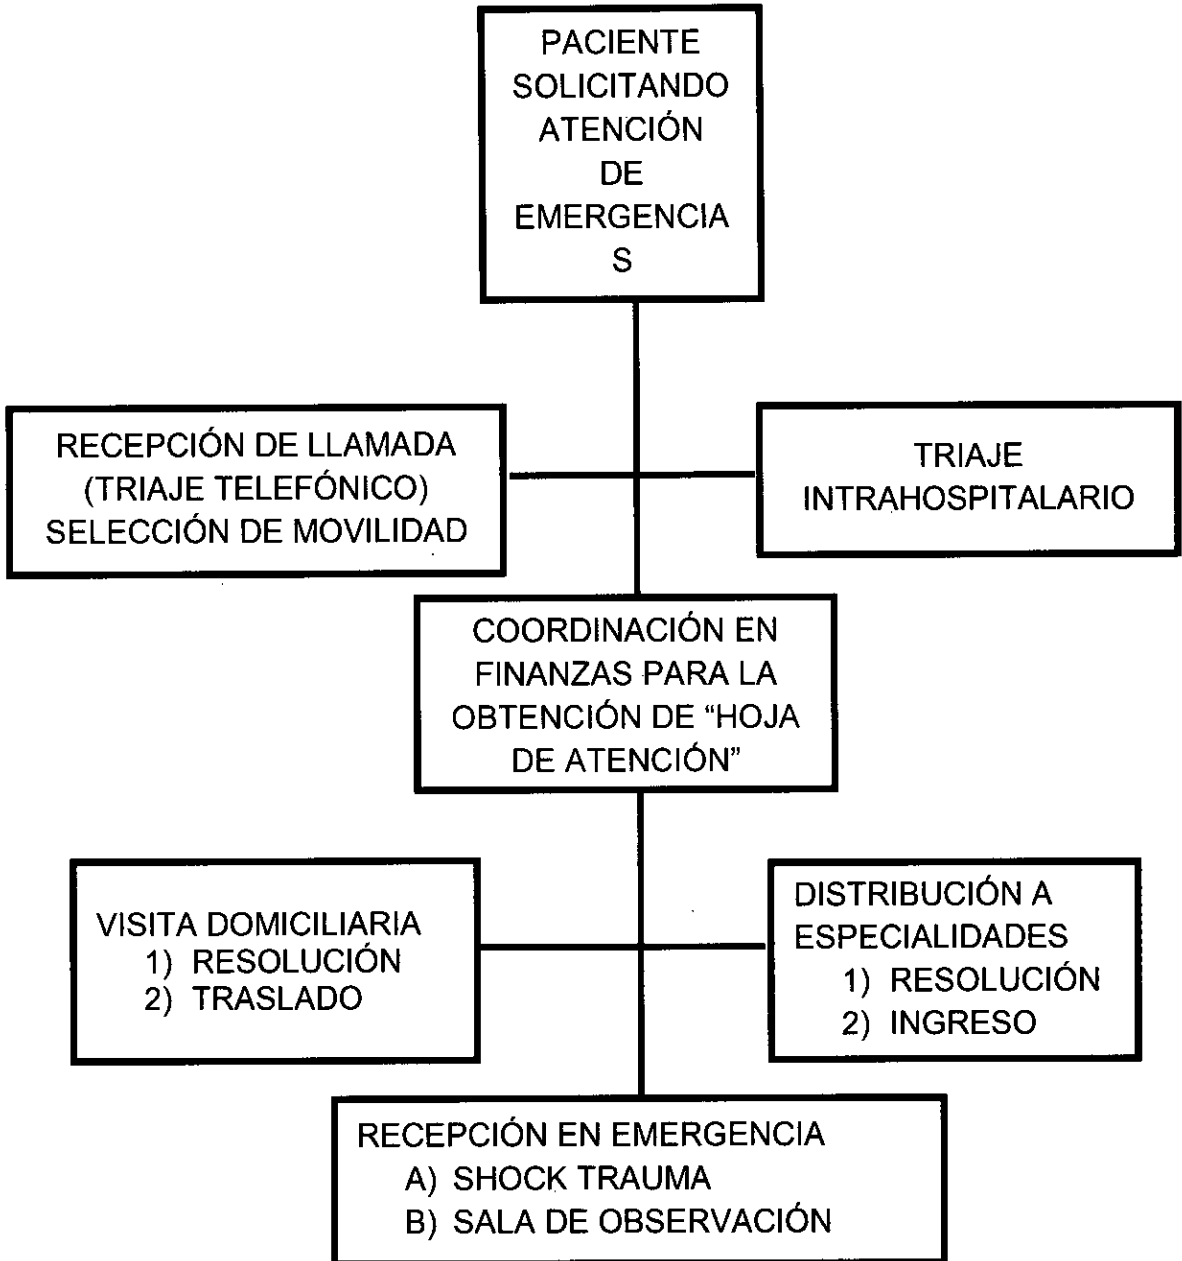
PACIENTE SOLICITANDO ATENCIÓN DE EMERGENCIA S

RECEPCIÓN DE LLAMADA (TRIAJE TELEFÓNICO) SELECCIÓN DE MOVILIDAD

TRIAJE INTRAHOSPITALARIO

COORDINACIÓN EN FINANZAS PARA LA OBTENCIÓN DE “HOJA DE ATENCIÓN”

VISITA DOMICILIARIA
1) RESOLUCIÓN
2) TRASLADO

DISTRIBUCIÓN A ESPECIALIDADES
1) RESOLUCIÓN
2) INGRESO

RECEPCIÓN EN EMERGENCIA
A) SHOCK TRAUMA
B) SALA DE OBSERVACIÓN